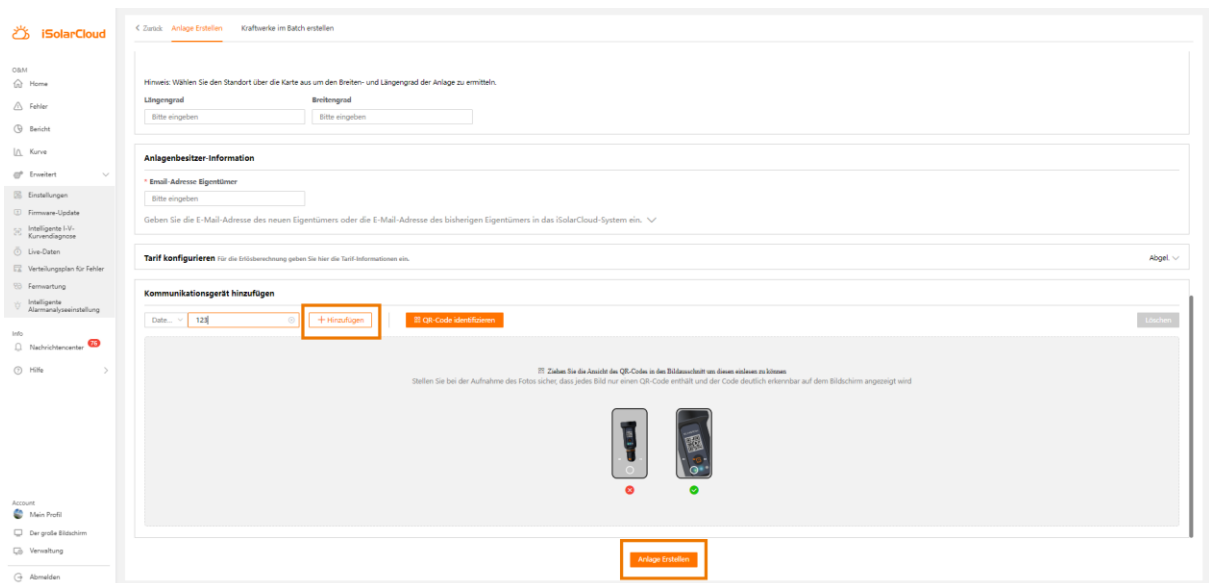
iSolarCloud

O&M
Home
Fehler
Bericht
Kurve
Erweitert
Einstellungen
Firmware-Update
Intelligante I-V-Kurvendiagnose
Live-Daten
Verteilungsplan für Fehler
Fernwartung
Intelligante Alarmanalyseeinstellung

Info
Nachrichtencenter 76
Hilfe

Account
Mein Profil
Der große Bildschirm
Verwaltung
Abmelden

< Zurück Anlage Erstellen Kraftwerke im Batch erstellen

Hinweis: Wählen Sie den Standort über die Karte aus um den Breiten- und Längengrad der Anlage zu ermitteln.

Längengrad
Bitte eingeben
Breitengrad
Bitte eingeben

Anlagenbesitzer-Information

* Email-Adresse Eigentümer
Bitte eingeben

Geben Sie die E-Mail-Adresse des neuen Eigentümers oder die E-Mail-Adresse des bisherigen Eigentümers in das iSolarCloud-System ein.

Tarif konfigurieren Für die Erlösberechnung geben Sie hier die Tarif-Informationen ein.
Abgel.

Kommunikationsgerät hinzufügen

Date... 123 + Hinzufügen QR-Code identifizieren Löschen

Ziehen Sie die Ansicht des QR-Codes in den Bildausschnitt um diesen einlesen zu können
Stellen Sie bei der Aufnahme des Fotos sicher, dass jedes Bild nur einen QR-Code enthält und der Code deutlich erkennbar auf dem Bildschirm angezeigt wird

Anlage Erstellen